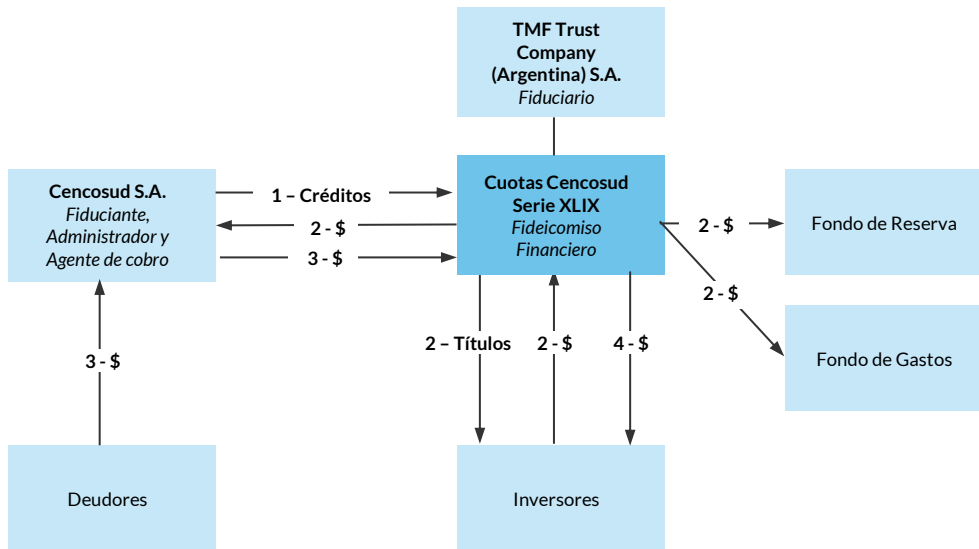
TMF Trust Company (Argentina) S.A.
*Fiduciario*

Cencosud S.A.
*Fiduciante, Administrador y Agente de cobro*

1 – Créditos

2 - $

3 - $

Cuotas Cencosud Serie XLIX
*Fideicomiso Financiero*

2 - $

Fondo de Reserva

2 - $

Fondo de Gastos

3 - $

2 – Títulos

2 - $

4 - $

Deudores

Inversores